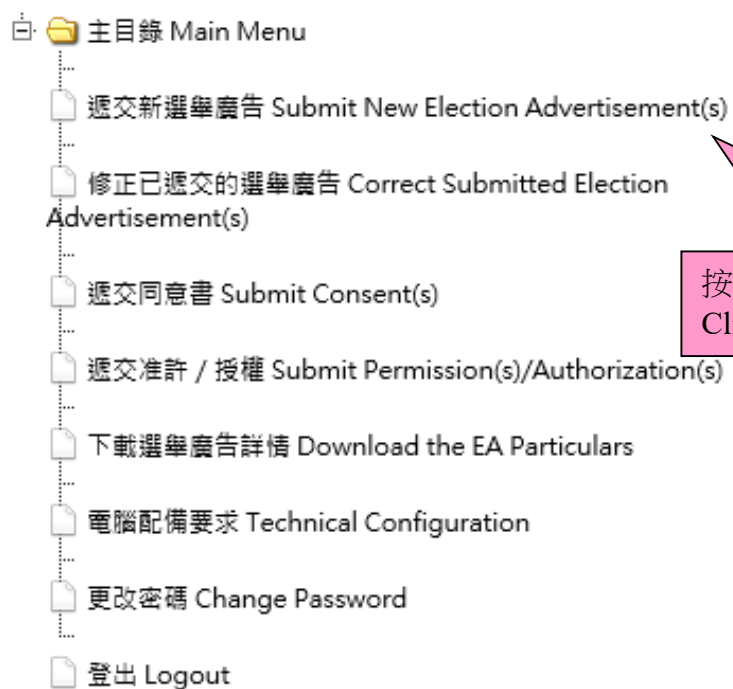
主目錄 Main Menu

遞交新選舉廣告 Submit New Election Advertisement(s)

修正已遞交的選舉廣告 Correct Submitted Election Advertisement(s)

遞交同意書 Submit Consent(s)

遞交准許 / 授權 Submit Permission(s)/Authorization(s)

下載選舉廣告詳情 Download the EA Particulars

電腦配備要求 Technical Configuration

更改密碼 Change Password

登出 Logout

按 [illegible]
Cl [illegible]